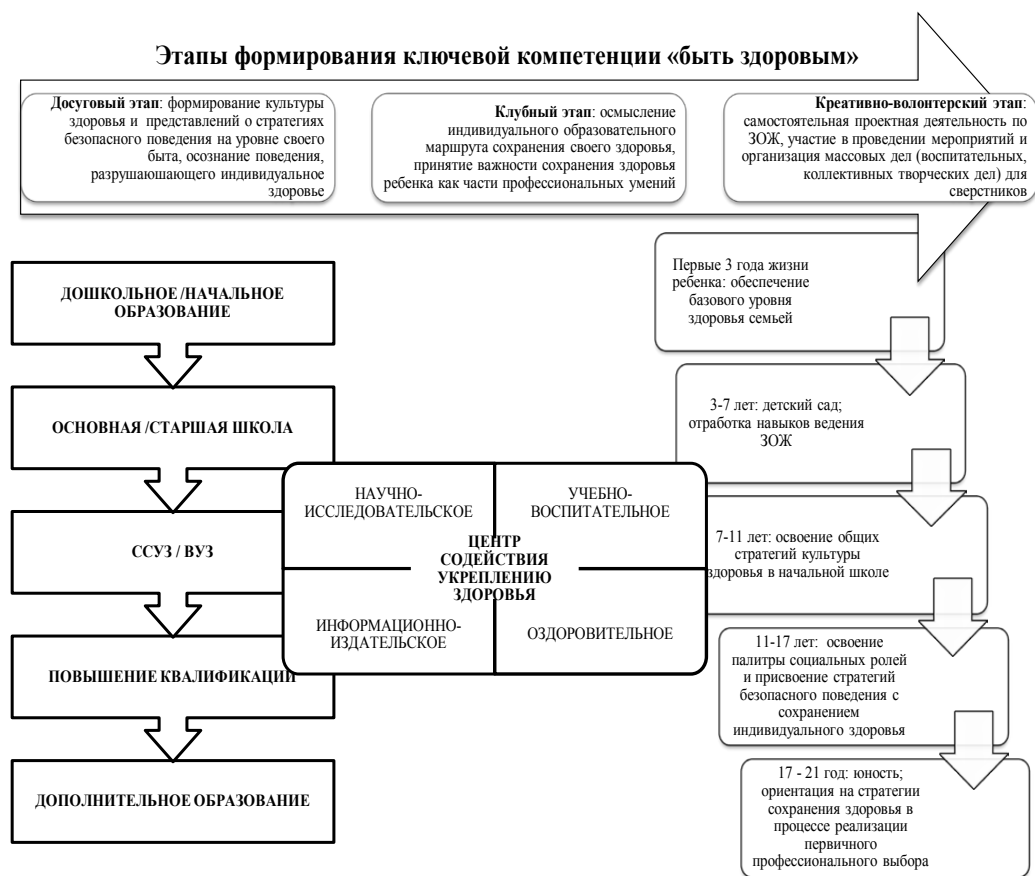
Этапы формирования ключевой компетенции «быть здоровым»

**Досуговый этап**: формирование культуры здоровья и представлений о стратегиях безопасного поведения на уровне своего быта, осознание поведения, разрушающего индивидуальное здоровье

**Клубный этап**: осмысление индивидуального образовательного маршрута сохранения своего здоровья, принятие важности сохранения здоровья ребенка как части профессиональных умений

**Креативно-волонтерский этап**: самостоятельная проектная деятельность по ЗОЖ, участие в проведении мероприятий и организация массовых дел (воспитательных, коллективных творческих дел) для сверстников

ДОШКОЛЬНОЕ /НАЧАЛЬНОЕ ОБРАЗОВАНИЕ

ОСНОВНАЯ /СТАРШАЯ ШКОЛА

ССУЗ / ВУЗ

ПОВЫШЕНИЕ КВАЛИФИКАЦИИ

ДОПОЛНИТЕЛЬНОЕ ОБРАЗОВАНИЕ

НАУЧНО-ИССЛЕДОВАТЕЛЬСКОЕ

УЧЕБНО-ВОСПИТАТЕЛЬНОЕ

ЦЕНТР СОДЕЙСТВИЯ УКРЕПЛЕНИЮ ЗДОРОВЬЯ

ИНФОРМАЦИОННО-ИЗДАТЕЛЬСКОЕ

ОЗДОРОВИТЕЛЬНОЕ

Первые 3 года жизни ребенка: обеспечение базового уровня здоровья семьей

3-7 лет: детский сад; отработка навыков ведения ЗОЖ

7-11 лет: освоение общих стратегий культуры здоровья в начальной школе

11-17 лет: освоение палитры социальных ролей и присвоение стратегий безопасного поведения с сохранением индивидуального здоровья

17 - 21 год: юность; ориентация на стратегии сохранения здоровья в процессе реализации первичного профессионального выбора